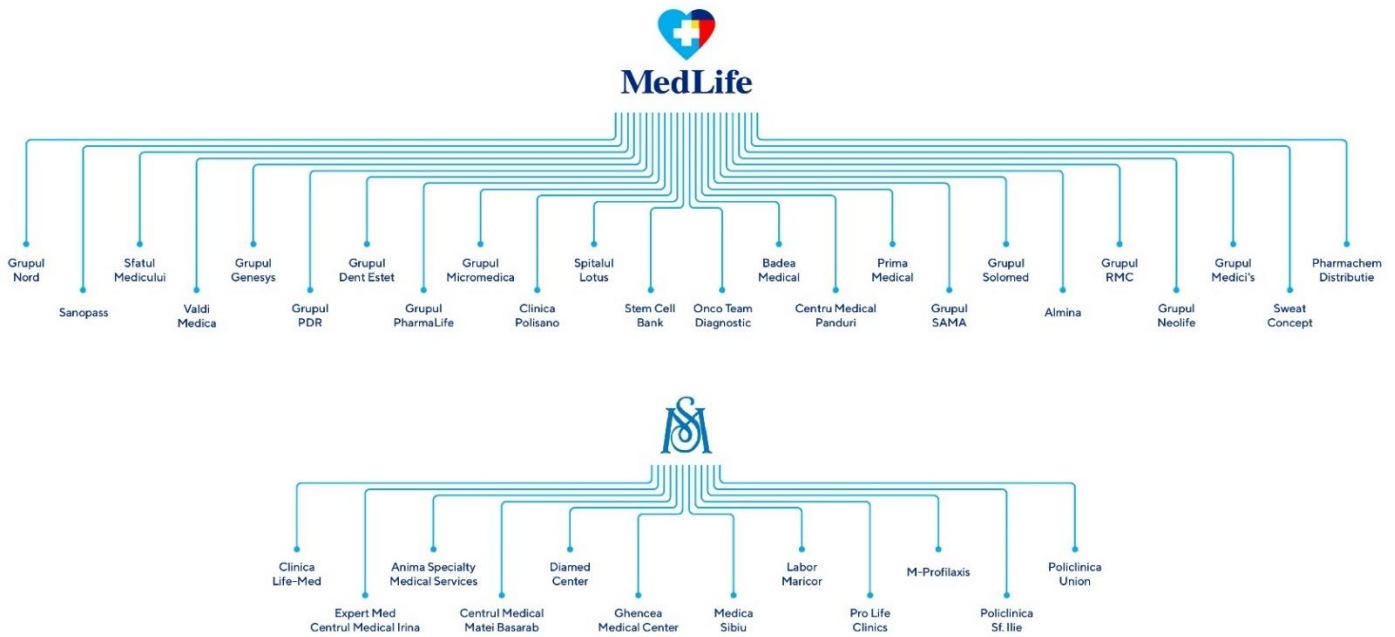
MedLife

Grupul Nord
Sanopass
Sfatul Medicului
Valdi Medica
Grupul Genesys
Grupul PDR
Grupul Dent Estet
Grupul PharmaLife
Grupul Micromedica
Clinica Polisano
Spitalul Lotus
Stem Cell Bank
Onco Team Diagnostic
Badea Medical
Centru Medical Panduri
Prima Medical
Grupul SAMA
Grupul Solomed
Almina
Grupul RMC
Grupul Neolife
Grupul Medici's
Sweat Concept
Pharmachem Distributie

Clinica Life-Med
Expert Med Centrul Medical Irina
Anima Specialty Medical Services
Centrul Medical Matei Basarab
Diamed Center
Ghencea Medical Center
Medica Sibiu
Labor Maricor
Pro Life Clinics
M-Profilaxis
Policlinica Sf. Ilie
Policlinica Union